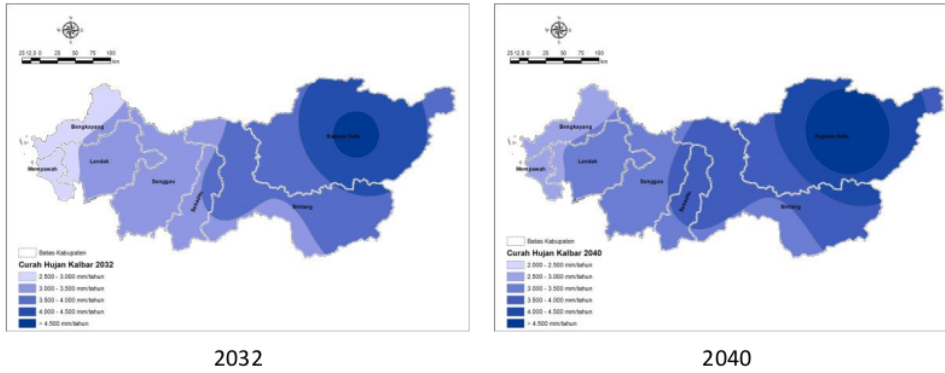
25 12,5 0 25 50 75 100 km

Bengkayang
Landak
Mempawah
Sanggau
Sekadau
Kapuas Hulu
Sintang

Batas Kabupaten
Curah Hujan Kalbar 2032
2.500 - 3.000 mm/tahun
3.000 - 3.500 mm/tahun
3.500 - 4.000 mm/tahun
4.000 - 4.500 mm/tahun
> 4.500 mm/tahun

2032

25 12,5 0 25 50 75 100 km

Bengkayang
Landak
Mempawah
Sanggau
Sekadau
Kapuas Hulu
Sintang

Batas Kabupaten
Curah Hujan Kalbar 2040
2.000 - 2.500 mm/tahun
2.500 - 3.000 mm/tahun
3.000 - 3.500 mm/tahun
3.500 - 4.000 mm/tahun
4.000 - 4.500 mm/tahun
> 4.500 mm/tahun

2040